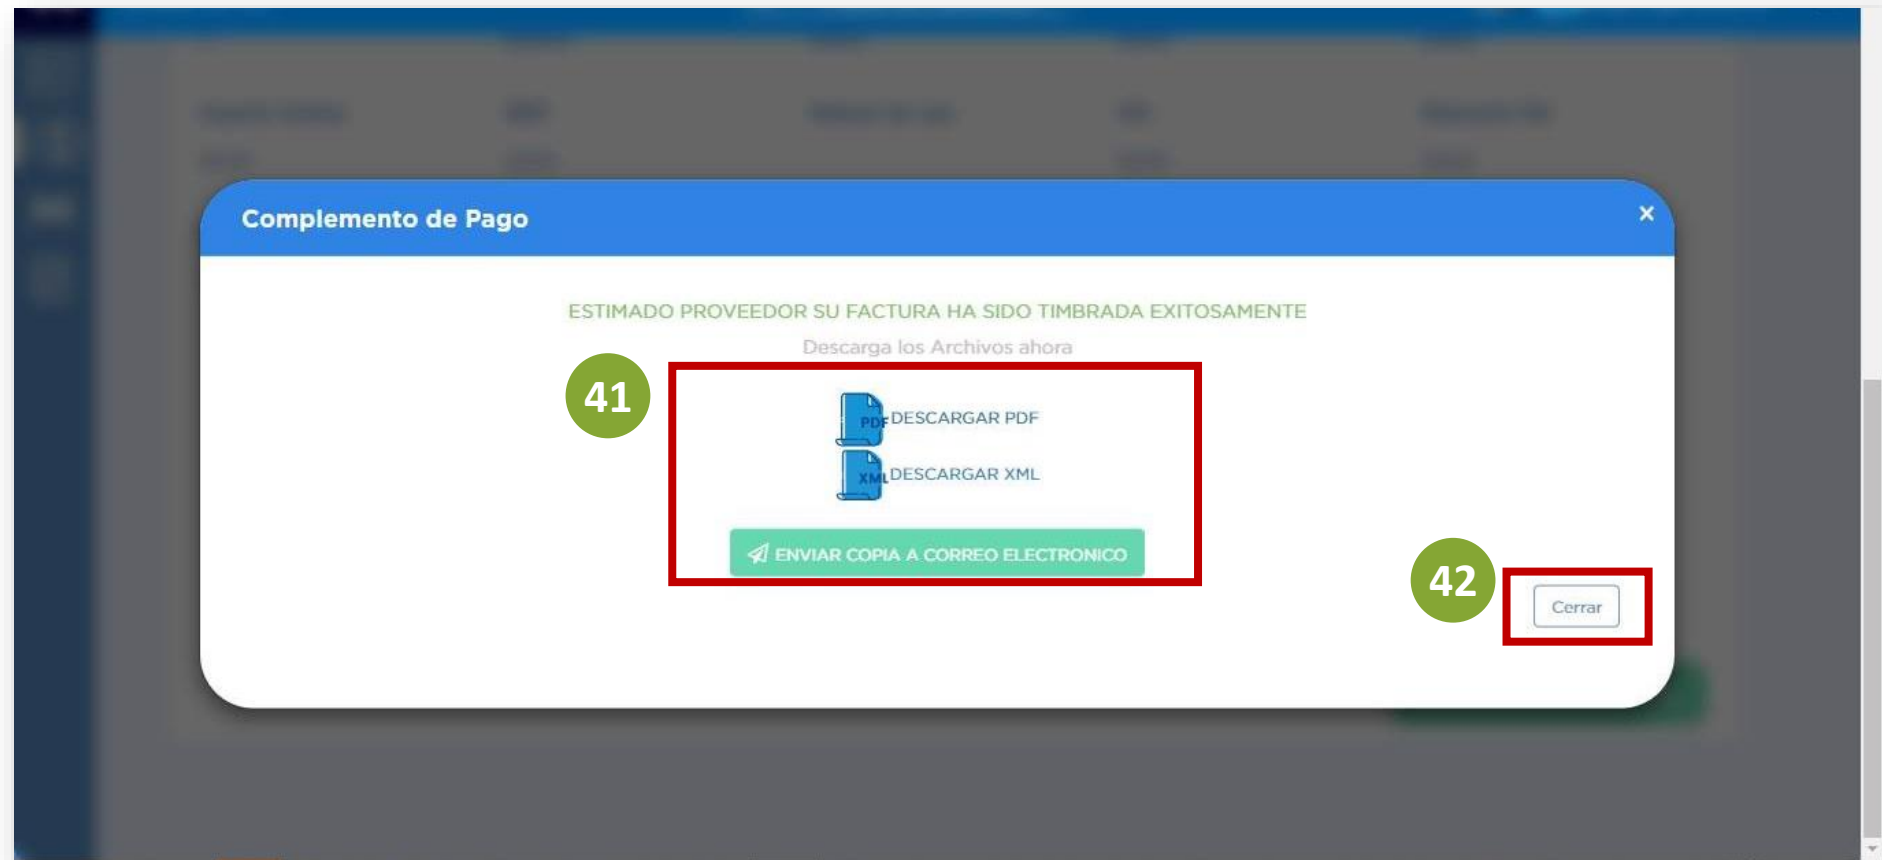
Complemento de Pago

×

ESTIMADO PROVEEDOR SU FACTURA HA SIDO TIMBRADA EXITOSAMENTE

Descarga los Archivos ahora

41

PDF DESCARGAR PDF

XML DESCARGAR XML

ENVIAR COPIA A CORREO ELECTRONICO

42

Cerrar